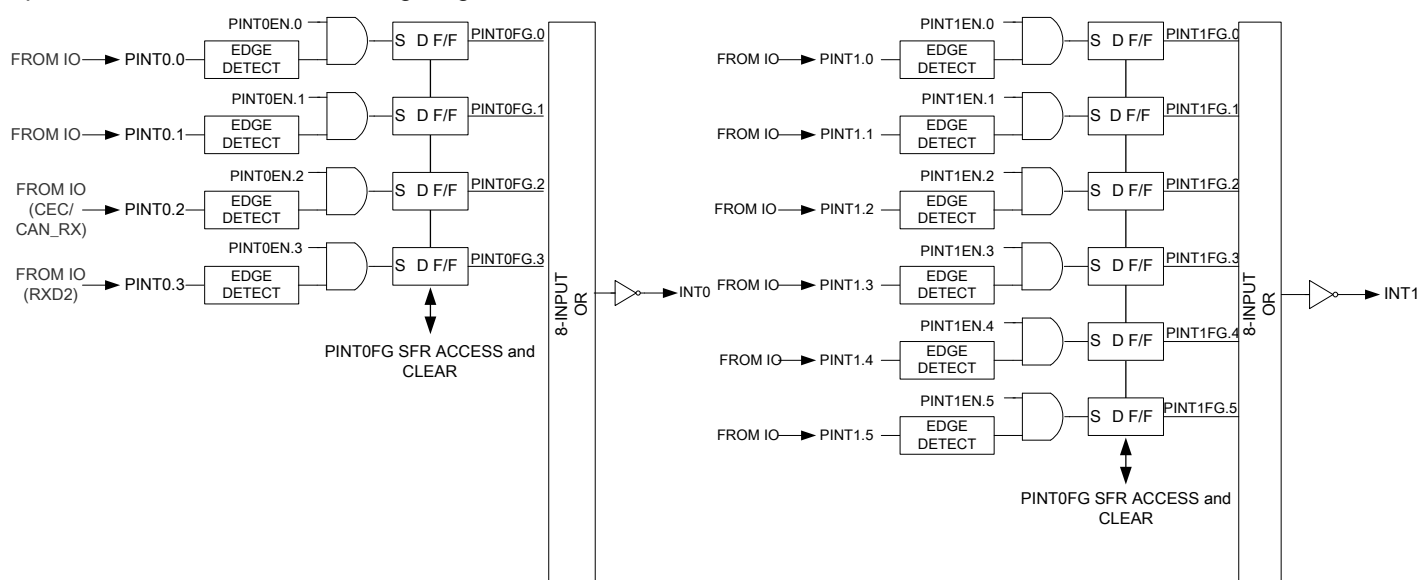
PINT0EN.0
FROM IO PINT0.0 EDGE DETECT
S D F/F PINT0FG.0

PINT0EN.1
FROM IO PINT0.1 EDGE DETECT
S D F/F PINT0FG.1

PINT0EN.2
FROM IO (CEC/ CAN_RX) PINT0.2 EDGE DETECT
S D F/F PINT0FG.2

PINT0EN.3
FROM IO (RXD2) PINT0.3 EDGE DETECT
S D F/F PINT0FG.3

PINT0FG SFR ACCESS and CLEAR

8-INPUT OR
INT0

PINT1EN.0
FROM IO PINT1.0 EDGE DETECT
S D F/F PINT1FG.0

PINT1EN.1
FROM IO PINT1.1 EDGE DETECT
S D F/F PINT1FG.1

PINT1EN.2
FROM IO PINT1.2 EDGE DETECT
S D F/F PINT1FG.2

PINT1EN.3
FROM IO PINT1.3 EDGE DETECT
S D F/F PINT1FG.3

PINT1EN.4
FROM IO PINT1.4 EDGE DETECT
S D F/F PINT1FG.4

PINT1EN.5
FROM IO PINT1.5 EDGE DETECT
S D F/F PINT1FG.5

PINT0FG SFR ACCESS and CLEAR

8-INPUT OR
INT1